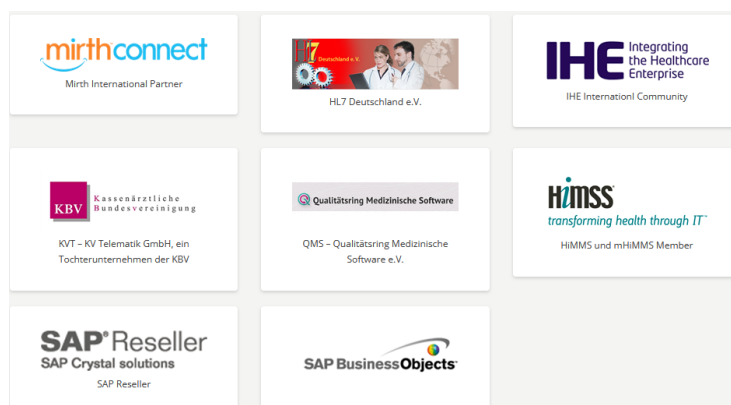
mirthconnect

Mirth International Partner

HL7 Deutschland e.V.

HL7 Deutschland e.V.

IHE Integrating the Healthcare Enterprise

IHE Internationl Community

KBV Kassenärztliche Bundesvereinigung

KVT – KV Telematik GmbH, ein Tochterunternehmen der KBV

Qualitätsring Medizinische Software

QMS – Qualitätsring Medizinische Software e.V.

HIMSS transforming health through IT™

HiMSS und mHiMSS Member

SAP® Reseller
SAP Crystal solutions

SAP Reseller

SAP BusinessObjects